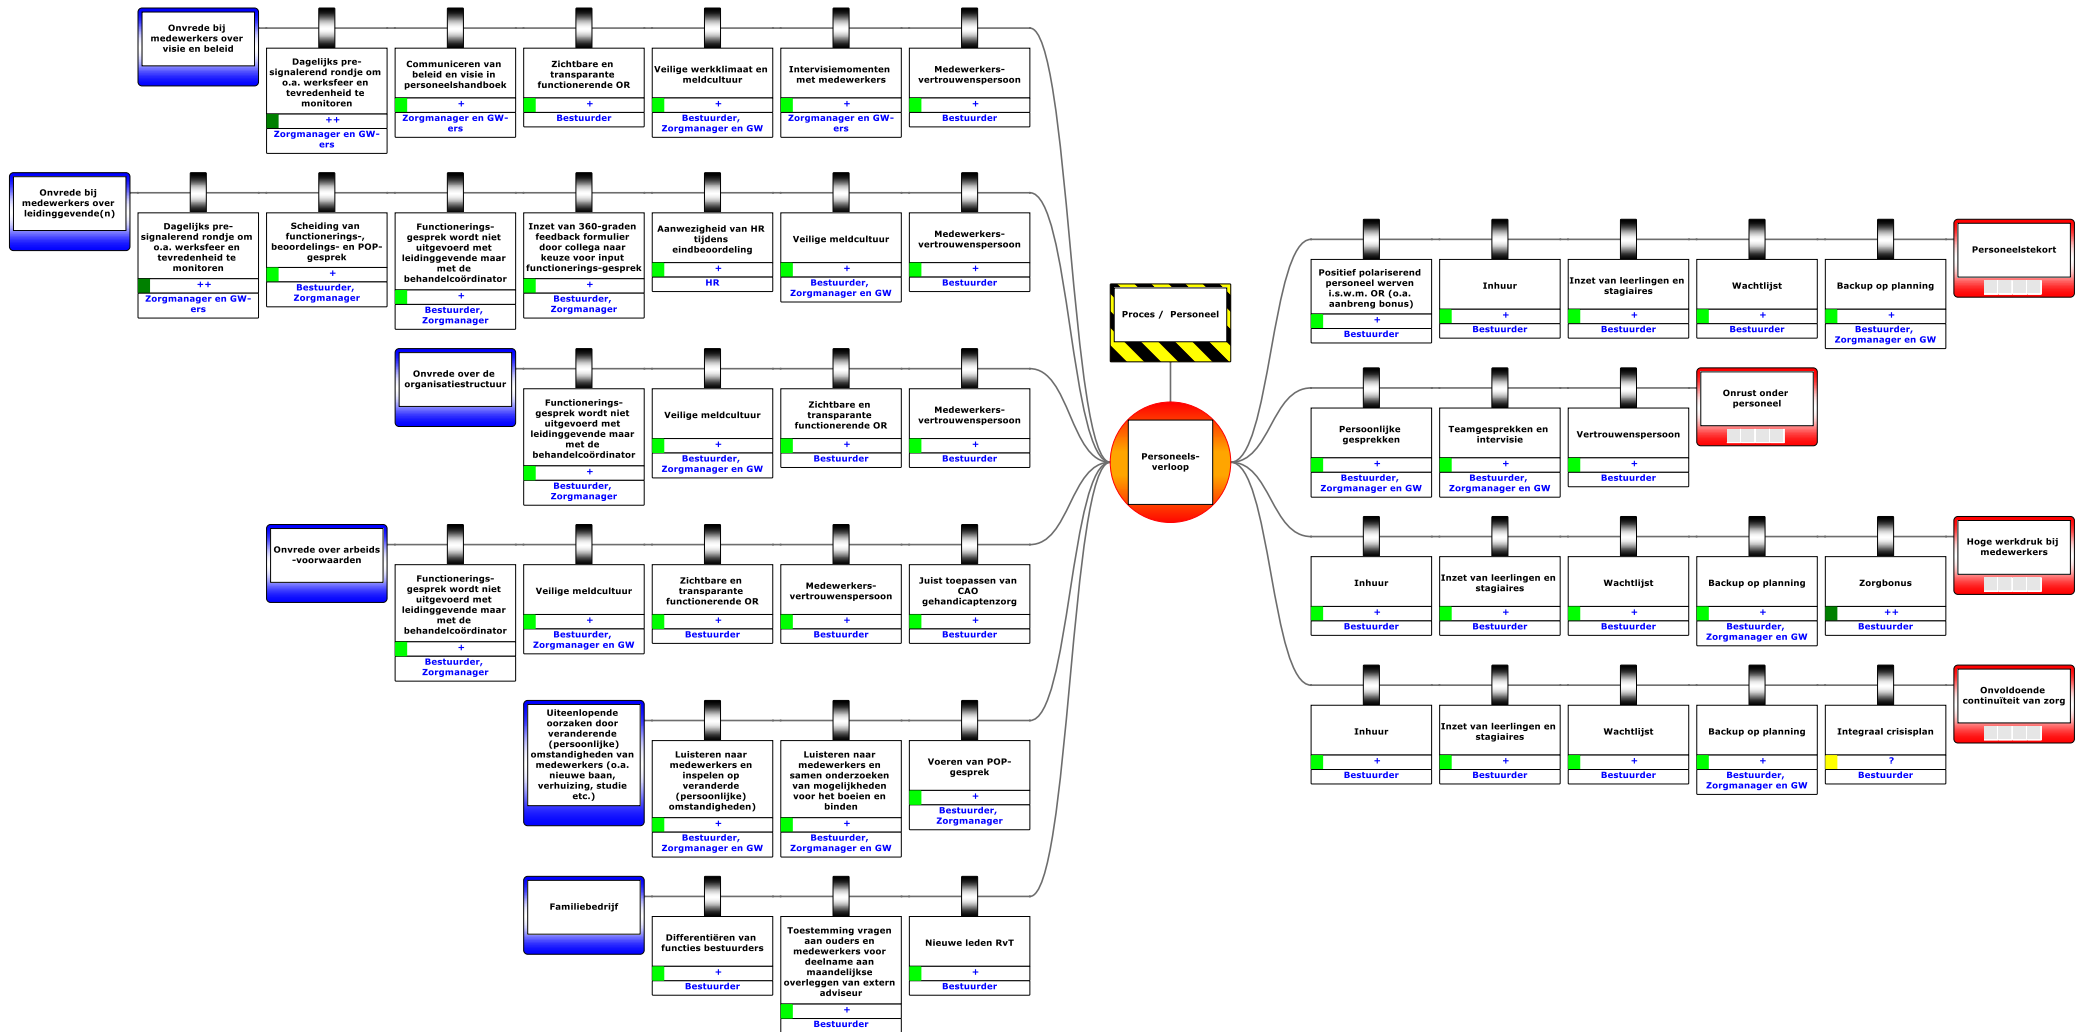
Onvrede bij medewerkers over visie en beleid

Dagelijks pre-signalerend rondje om o.a. werksfeer en tevredenheid te monitoren
++
Zorgmanager en GW-ers

Communiceren van beleid en visie in personeelshandboek
+
Zorgmanager en GW-ers

Zichtbare en transparante functionerende OR
+
Bestuurder

Veilige werkklimaat en meldcultuur
+
Bestuurder, Zorgmanager en GW

Intervisiemomenten met medewerkers
+
Zorgmanager en GW-ers

Medewerkers-vertrouwenspersoon
+
Bestuurder

Onvrede bij medewerkers over leidinggevende(n)

Dagelijks pre-signalerend rondje om o.a. werksfeer en tevredenheid te monitoren
++
Zorgmanager en GW-ers

Scheiding van functionerings-, beoordelings- en POP-gesprek
+
Bestuurder, Zorgmanager

Functionerings-gesprek wordt niet uitgevoerd met leidinggevende maar met de behandelcoördinator
+
Bestuurder, Zorgmanager

Inzet van 360-graden feedback formulier door collega naar keuze voor input functionerings-gesprek
+
Bestuurder, Zorgmanager

Aanwezigheid van HR tijdens eindbeoordeling
+
HR

Veilige meldcultuur
+
Bestuurder, Zorgmanager en GW

Medewerkers-vertrouwenspersoon
+
Bestuurder

Onvrede over de organisatiestructuur

Functionerings-gesprek wordt niet uitgevoerd met leidinggevende maar met de behandelcoördinator
+
Bestuurder, Zorgmanager

Veilige meldcultuur
+
Bestuurder, Zorgmanager en GW

Zichtbare en transparante functionerende OR
+
Bestuurder

Medewerkers-vertrouwenspersoon
+
Bestuurder

Onvrede over arbeids-voorwaarden

Functionerings-gesprek wordt niet uitgevoerd met leidinggevende maar met de behandelcoördinator
+
Bestuurder, Zorgmanager

Veilige meldcultuur
+
Bestuurder, Zorgmanager en GW

Zichtbare en transparante functionerende OR
+
Bestuurder

Medewerkers-vertrouwenspersoon
+
Bestuurder

Juist toepassen van CAO gehandicaptenzorg
+
Bestuurder

Uiteenlopende oorzaken door veranderende (persoonlijke) omstandigheden van medewerkers (o.a. nieuwe baan, verhuizing, studie etc.)

Luisteren naar medewerkers en inspelen op veranderde (persoonlijke) omstandigheden)
+
Bestuurder, Zorgmanager en GW

Luisteren naar medewerkers en samen onderzoeken van mogelijkheden voor het boeien en binden
+
Bestuurder, Zorgmanager en GW

Voeren van POP-gesprek
+
Bestuurder, Zorgmanager

Familiebedrijf

Differentiëren van functies bestuurders
+
Bestuurder

Toestemming vragen aan ouders en medewerkers voor deelname aan maandelijkse overleggen van extern adviseur
+
Bestuurder

Nieuwe leden RvT
+
Bestuurder

Proces / Personeel

Personeels-verloop

Positief polariserend personeel werven i.s.w.m. OR (o.a. aanbreng bonus)
+
Bestuurder

Inhuur
+
Bestuurder

Inzet van leerlingen en stagiaires
+
Bestuurder

Wachtlijst
+
Bestuurder

Backup op planning
+
Bestuurder, Zorgmanager en GW

Personeelstekort

Persoonlijke gesprekken
+
Bestuurder, Zorgmanager en GW

Teamgesprekken en intervisie
+
Bestuurder, Zorgmanager en GW

Vertrouwenspersoon
+
Bestuurder

Onrust onder personeel

Inhuur
+
Bestuurder

Inzet van leerlingen en stagiaires
+
Bestuurder

Wachtlijst
+
Bestuurder

Backup op planning
+
Bestuurder, Zorgmanager en GW

Zorgbonus
++
Bestuurder

Hoge werkdruk bij medewerkers

Inhuur
+
Bestuurder

Inzet van leerlingen en stagiaires
+
Bestuurder

Wachtlijst
+
Bestuurder

Backup op planning
+
Bestuurder, Zorgmanager en GW

Integraal crisisplan
?
Bestuurder

Onvoldoende continuiteit van zorg